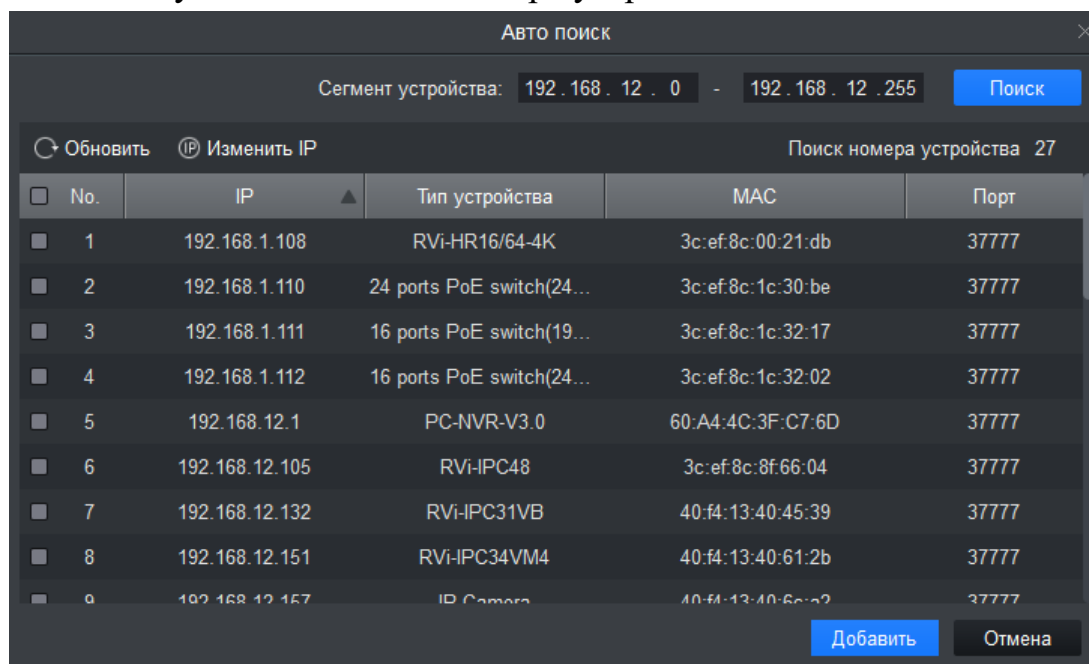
Авто поиск

Сегмент устройства: 192 . 168 . 12 . 0 - 192 . 168 . 12 . 255 Поиск

Обновить Изменить IP Поиск номера устройства 27

| No. | IP | Тип устройства | MAC | Порт |
|---|---|---|---|---|
| 1 | 192.168.1.108 | RVi-HR16/64-4K | 3c:ef:8c:00:21:db | 37777 |
| 2 | 192.168.1.110 | 24 ports PoE switch(24... | 3c:ef:8c:1c:30:be | 37777 |
| 3 | 192.168.1.111 | 16 ports PoE switch(19... | 3c:ef:8c:1c:32:17 | 37777 |
| 4 | 192.168.1.112 | 16 ports PoE switch(24... | 3c:ef:8c:1c:32:02 | 37777 |
| 5 | 192.168.12.1 | PC-NVR-V3.0 | 60:A4:4C:3F:C7:6D | 37777 |
| 6 | 192.168.12.105 | RVi-IPC48 | 3c:ef:8c:8f:66:04 | 37777 |
| 7 | 192.168.12.132 | RVi-IPC31VB | 40:f4:13:40:45:39 | 37777 |
| 8 | 192.168.12.151 | RVi-IPC34VM4 | 40:f4:13:40:61:2b | 37777 |
| 9 | 192.168.12.157 | IP Camera | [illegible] | 37777 |

Добавить Отмена